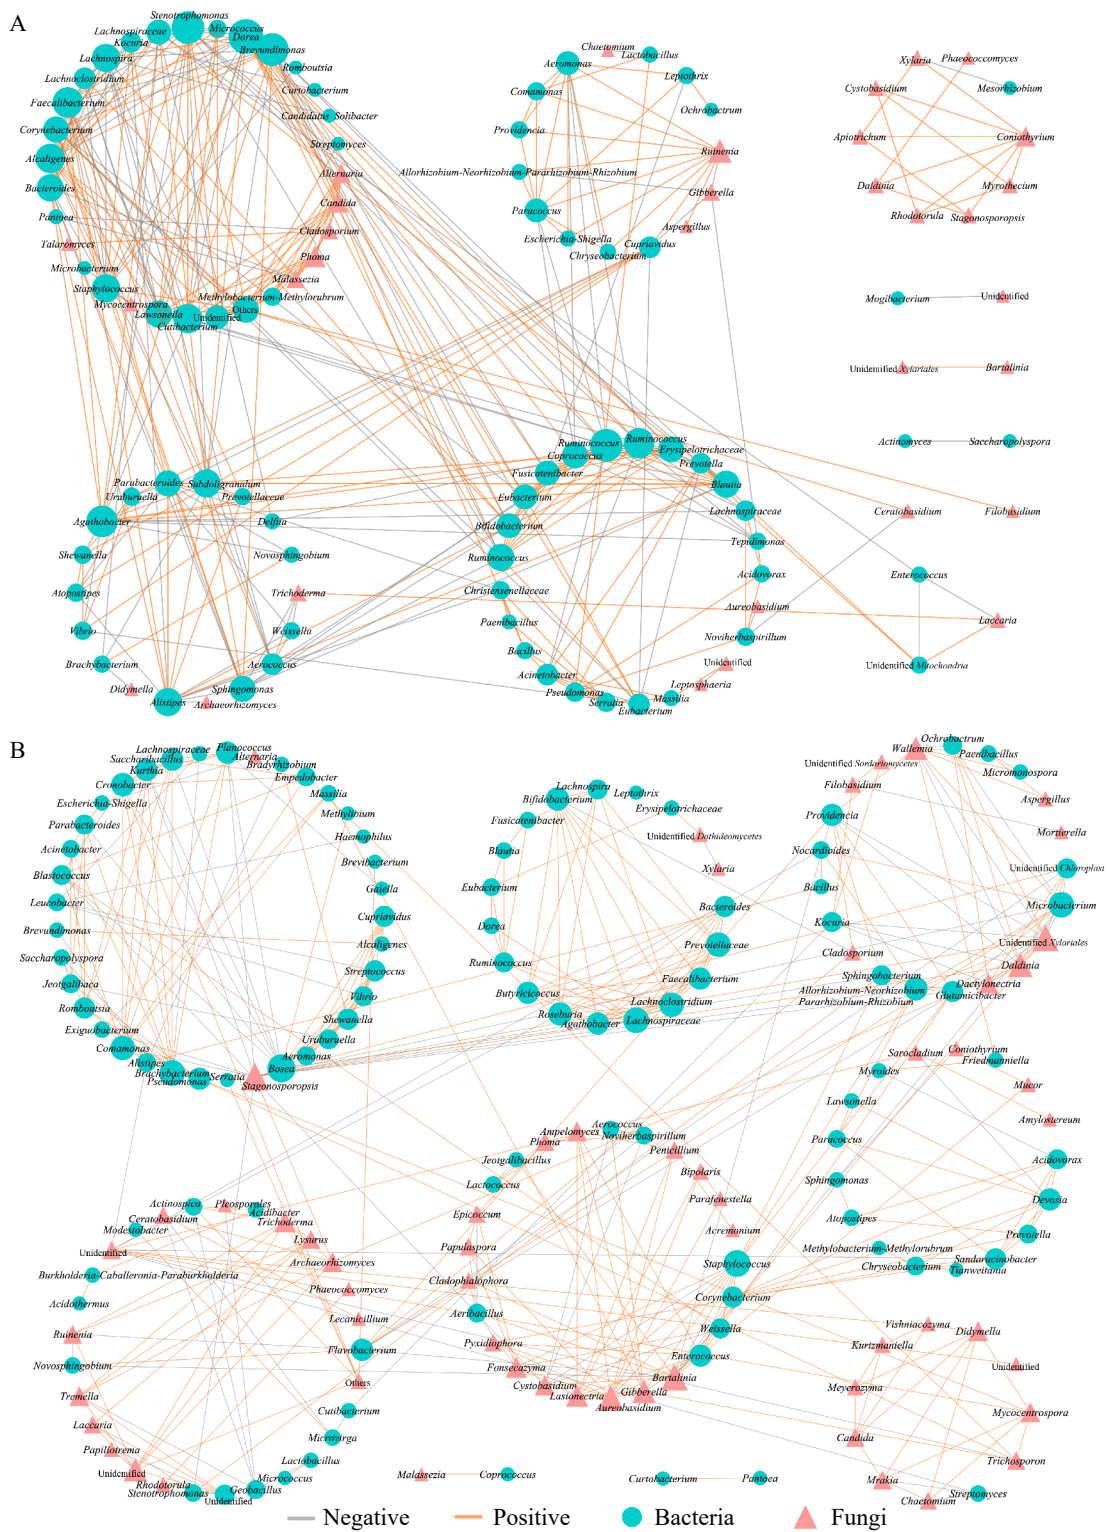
A

Stenotrophomonas
Lachnospiraceae
Micrococcus
Kocuria
Dorea
Lachnospira
Brevundimonas
Romboutsia
Lachnoclostridium
Curtobacterium
Faecalibacterium
Candidatus Solibacter
Corynebacterium
Streptomyces
Alcaligenes
Alternaria
Bacteroides
Candida
Pantoea
Cladosporium
Talaromyces
Phoma
Microbacterium
Malassezia
Staphylococcus
Methylobacterium-Methylorubrum
Mycocentrospora
Others
Lawsonella
Unidentified
Cutibacterium

Chaetomium
Lactobacillus
Aeromonas
Leptothrix
Comamonas
Ochrobactrum
Providencia
Ruinenia
Allorhizobium-Neorhizobium-Pararhizobium-Rhizobium
Gibberella
Paracoccus
Aspergillus
Escherichia-Shigella
Cupriavidus
Chryseobacterium

Xylaria
Phaeococcomyces
Cystobasidium
Mesorhizobium
Apiotrichum
Coniothyrium
Daldinia
Myrothecium
Rhodotorula
Stagonosporopsis

Mogibacterium
Unidentified
Unidentified Xylariales
Bartalinia
Actinomyces
Saccharopolyspora

Ruminococcus
Ruminococcus
Coprococcus
Erysipelotrichaceae
Prevotella
Fusicatenibacter
Blautia
Eubacterium
Parabacteroides
Subdoligranulum
Uruburuella
Prevotellaceae
Lachnospiraceae
Agathobacter
Delftia
Bifidobacterium
Tepidimonas
Shewanella
Novosphingobium
Ruminococcus
Acidovorax
Atopostipes
Christensenellaceae
Trichoderma
Aureobasidium
Vibrio
Paenibacillus
Weissella
Noviherbaspirillum
Bacillus
Brachybacterium
Aerococcus
Unidentified
Acinetobacter
Leptosphaeria
Didymella
Sphingomonas
Pseudomonas
Massilia
Alistipes
Archaeorhizomyces
Serratia
Eubacterium
Ceratobasidium
Filobasidium
Enterococcus
Laccaria
Unidentified Mitochondria

B

Lachnospiraceae
Planococcus
Saccharibacillus
Alternaria
Kurthia
Bradyrhizobium
Cronobacter
Empedobacter
Escherichia-Shigella
Massilia
Methylibium
Parabacteroides
Haemophilus
Acinetobacter
Brevibacterium
Blastococcus
Gaiella
Leucobacter
Cupriavidus
Brevundimonas
Alcaligenes
Saccharopolyspora
Streptococcus
Jeotgalicoccus
Vibrio
Romboutsia
Shewanella
Exiguobacterium
Uruburuella
Comamonas
Aeromonas
Alistipes
Bosea
Brachybacterium
Serratia
Pseudomonas
Stagonosporopsis

Lachnospira
Leptothrix
Bifidobacterium
Erysipelotrichaceae
Fusicatenibacter
Unidentified Dothideomycetes
Blautia
Xylaria
Eubacterium
Bacteroides
Dorea
Prevotellaceae
Ruminococcus
Faecalibacterium
Butyricicoccus
Lachnoclostridium
Roseburia
Agathobacter
Lachnospiraceae

Ochrobactrum
Wallemia
Paenibacillus
Unidentified Sordariomycetes
Micromonospora
Filobasidium
Aspergillus
Providencia
Mortierella
Nocardioides
Unidentified Chloroplast
Bacillus
Microbacterium
Kocuria
Unidentified Xylariales
Cladosporium
Daldinia
Sphingobacterium
Dactylonectria
Allorhizobium-Neorhizobium-Pararhizobium-Rhizobium
Glutamicibacter
Sarocladium
Coniothyrium
Friedmanniella
Myroides
Mucor
Lawsonella
Amylostereum
Paracoccus
Acidovorax
Sphingomonas
Devosia
Atopostipes
Prevotella
Methylobacterium-Methylorubrum
Sandaracinobacter
Chryseobacterium
Tianweitania

Aerococcus
Ampelomyces
Noviherbaspirillum
Phoma
Penicillium
Jeotgalibacillus
Bipolaris
Lactococcus
Parafenestella
Epicoccum
Acremonium
Papulaspora
Staphylococcus
Cladophialophora
Corynebacterium
Aeribacillus
Weissella
Pyxidiophora
Enterococcus
Fonsecazyma
Bartalinia
Cystobasidium
Gibberella
Lasionectria
Aureobasidium

Actinospica
Pleosporales
Ceratobasidium
Acidibacter
Modestobacter
Trichoderma
Lysurus
Unidentified
Archaeorhizomyces
Burkholderia-Caballeronia-Paraburkholderia
Phaeococcomyces
Acidothermus
Lecanicillium
Ruinenia
Flavobacterium
Novosphingobium
Others
Tremella
Cutibacterium
Laccaria
Microvirga
Papiliotrema
Lactobacillus
Unidentified
Micrococcus
Rhodotorula
Geobacillus
Stenotrophomonas
Unidentified
Malassezia
Coprococcus
Curtobacterium
Pantoea

Vishniacozyma
Didymella
Kurtzmaniella
Unidentified
Meyerozyma
Mycocentrospora
Candida
Trichosporon
Mrakia
Streptomyces
Chaetomium

Negative
Positive
Bacteria
Fungi